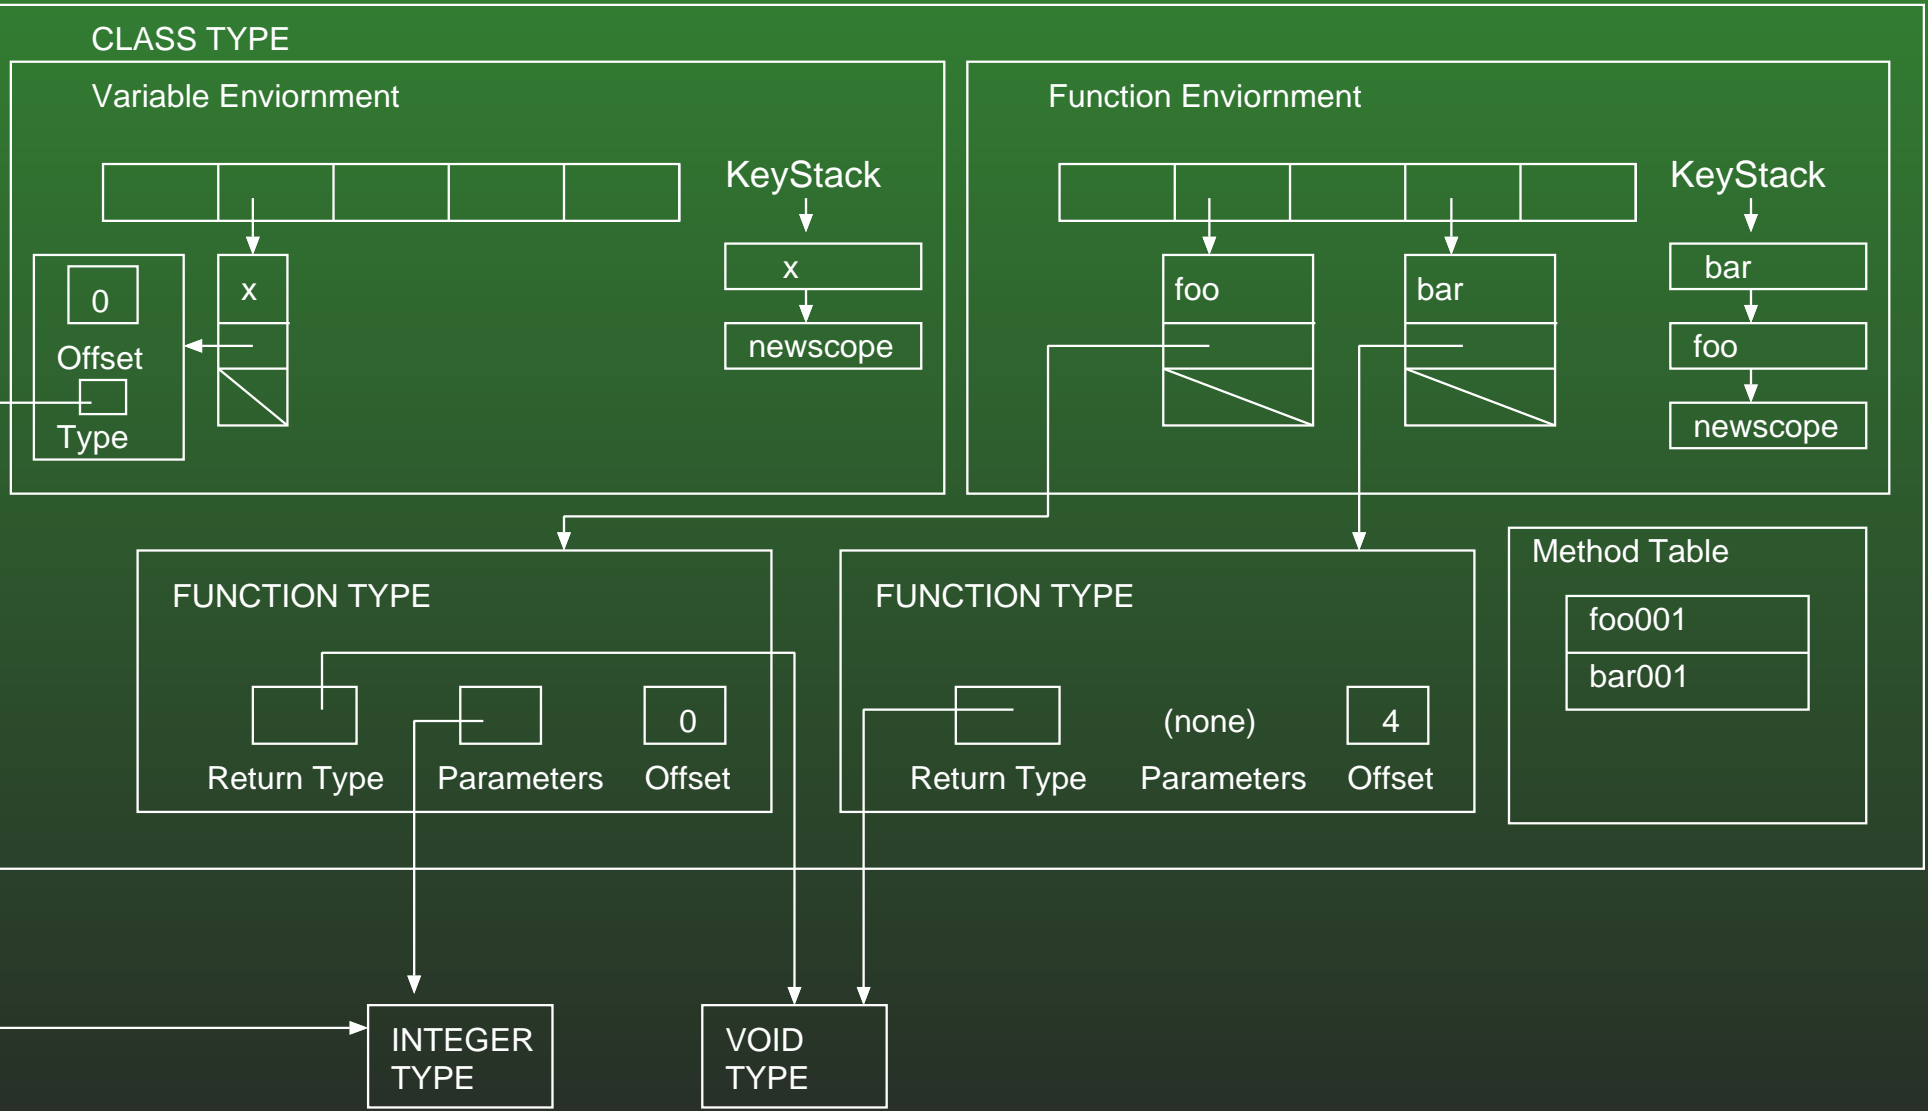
CLASS TYPE

Variable Enviornment

KeyStack

x

newscope

x

0

Offset

Type

Function Enviornment

KeyStack

foo

bar

bar

foo

newscope

FUNCTION TYPE

Return Type

Parameters

0

Offset

FUNCTION TYPE

Return Type

(none)

Parameters

4

Offset

Method Table

foo001

bar001

INTEGER TYPE

VOID TYPE